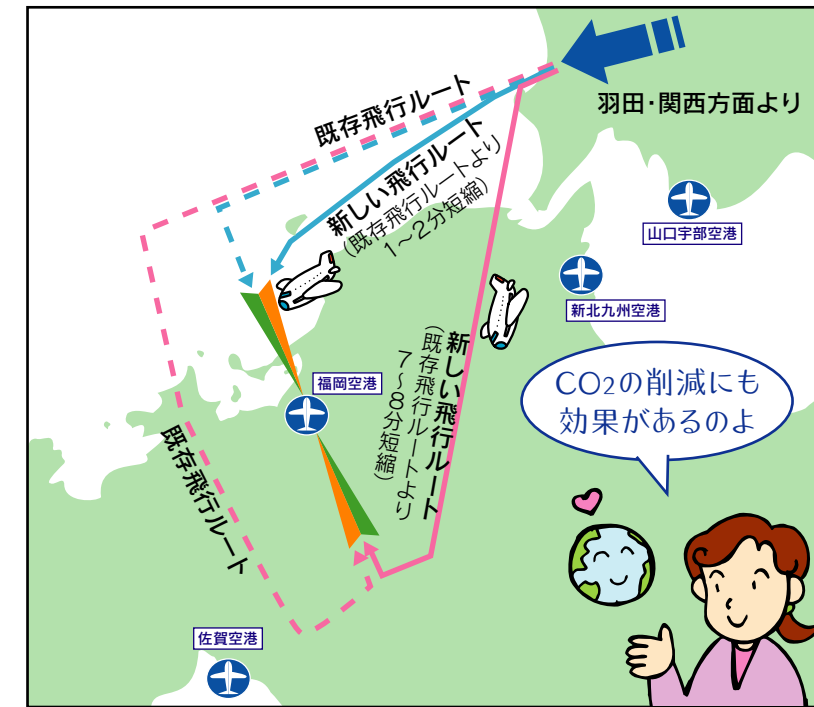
羽田･関西方面より

既存飛行ルート

新しい飛行ルート
(既存飛行ルートより 1～2分短縮)

山口宇部空港

新北九州空港

新しい飛行ルート
(既存飛行ルートより 7～8分短縮)

福岡空港

$CO_2$の削減にも効果があるのよ

既存飛行ルート

佐賀空港